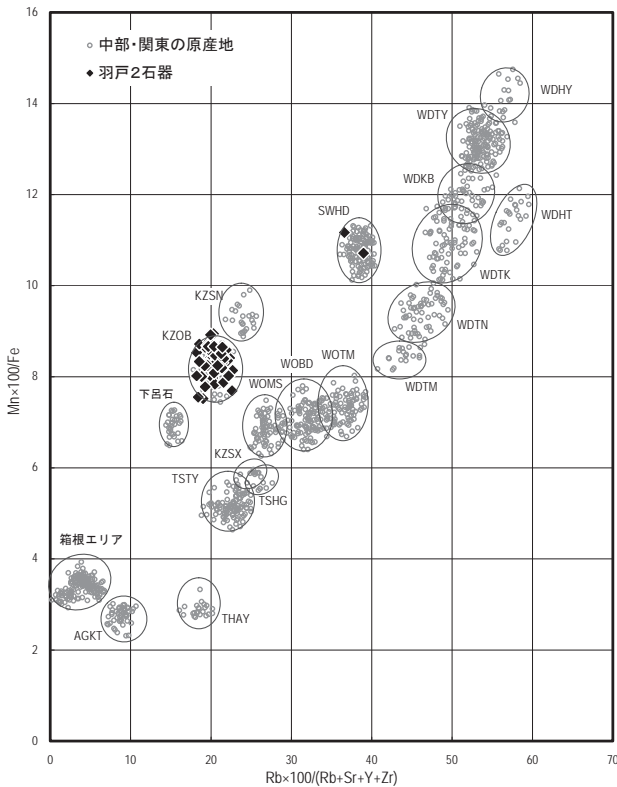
○ 中部・関東の原産地
◆ 羽戸2石器

16
14
12
10
8
6
4
2
0

Mn×100/Fe

WDHY
WDTY
WDKB
WDHT
SWHD
WDTK
KZSN
WDTN
KZOB
WOTM
WOBD
WDTM
下呂石
WOMS
KZSX
TSTY
TSHG
箱根エリア
THAY
AGKT

0 10 20 30 40 50 60 70
Rb×100/(Rb+Sr+Y+Zr)